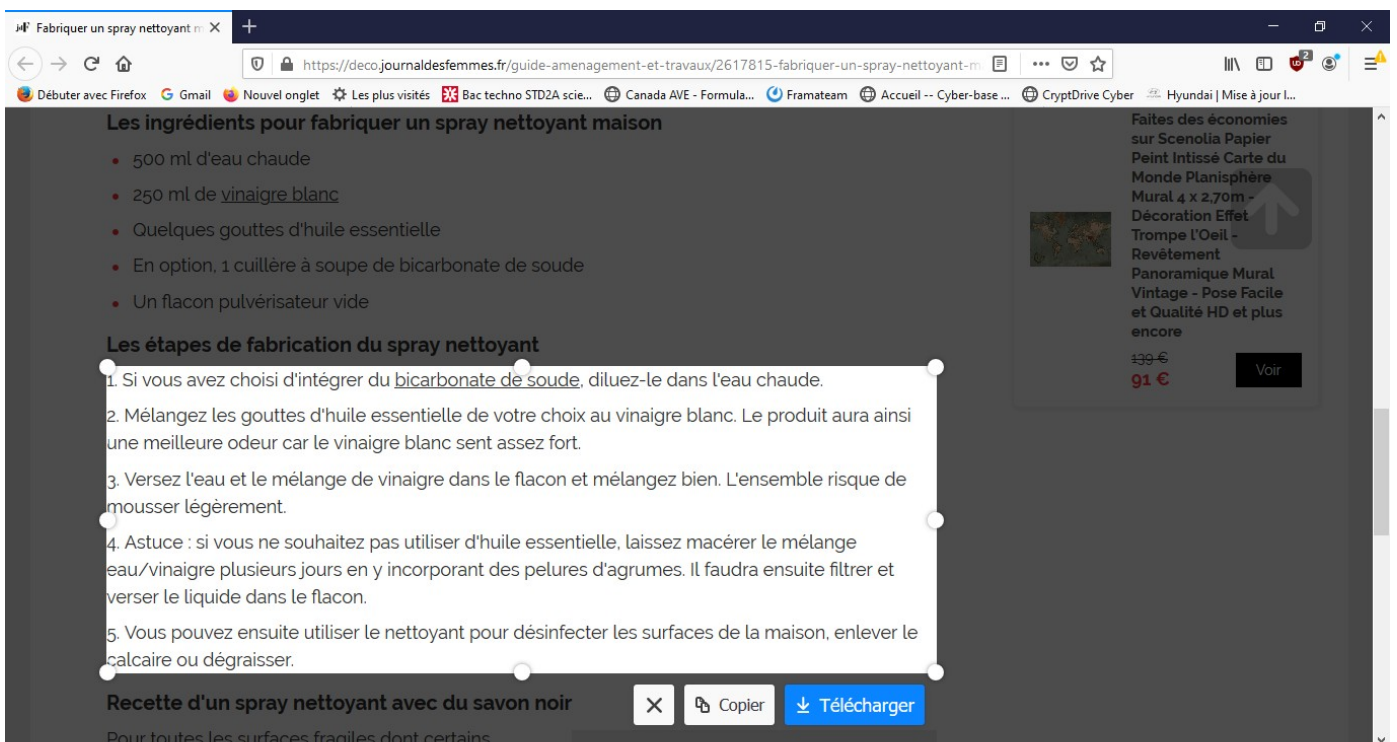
Fabriquer un spray nettoyant m ×

https://deco.journaldesfemmes.fr/guide-amenagement-et-travaux/2617815-fabriquer-un-spray-nettoyant-m

Débuter avec Firefox  Gmail  Nouvel onglet  Les plus visités  Bac techno STD2A scie...  Canada AVE - Formula...  Framateam  Accueil -- Cyber-base ...  CryptDrive Cyber  Hyundai | Mise à jour l...

Les ingrédients pour fabriquer un spray nettoyant maison

- 500 ml d'eau chaude
- 250 ml de vinaigre blanc
- Quelques gouttes d'huile essentielle
- En option, 1 cuillère à soupe de bicarbonate de soude
- Un flacon pulvérisateur vide

Les étapes de fabrication du spray nettoyant

1. Si vous avez choisi d'intégrer du bicarbonate de soude, diluez-le dans l'eau chaude.

2. Mélangez les gouttes d'huile essentielle de votre choix au vinaigre blanc. Le produit aura ainsi une meilleure odeur car le vinaigre blanc sent assez fort.

3. Versez l'eau et le mélange de vinaigre dans le flacon et mélangez bien. L'ensemble risque de mousser légèrement.

4. Astuce : si vous ne souhaitez pas utiliser d'huile essentielle, laissez macérer le mélange eau/vinaigre plusieurs jours en y incorporant des pelures d'agrumes. Il faudra ensuite filtrer et verser le liquide dans le flacon.

5. Vous pouvez ensuite utiliser le nettoyant pour désinfecter les surfaces de la maison, enlever le calcaire ou dégraisser.

Recette d'un spray nettoyant avec du savon noir

Pour toutes les surfaces fragiles dont certains

Faites des économies sur Scenolia Papier Peint Intissé Carte du Monde Planisphère Mural 4 x 2,70m - Décoration Effet Trompe l'Oeil - Revêtement Panoramique Mural Vintage - Pose Facile et Qualité HD et plus encore

139 €
91 €
Voir

Copier
Télécharger